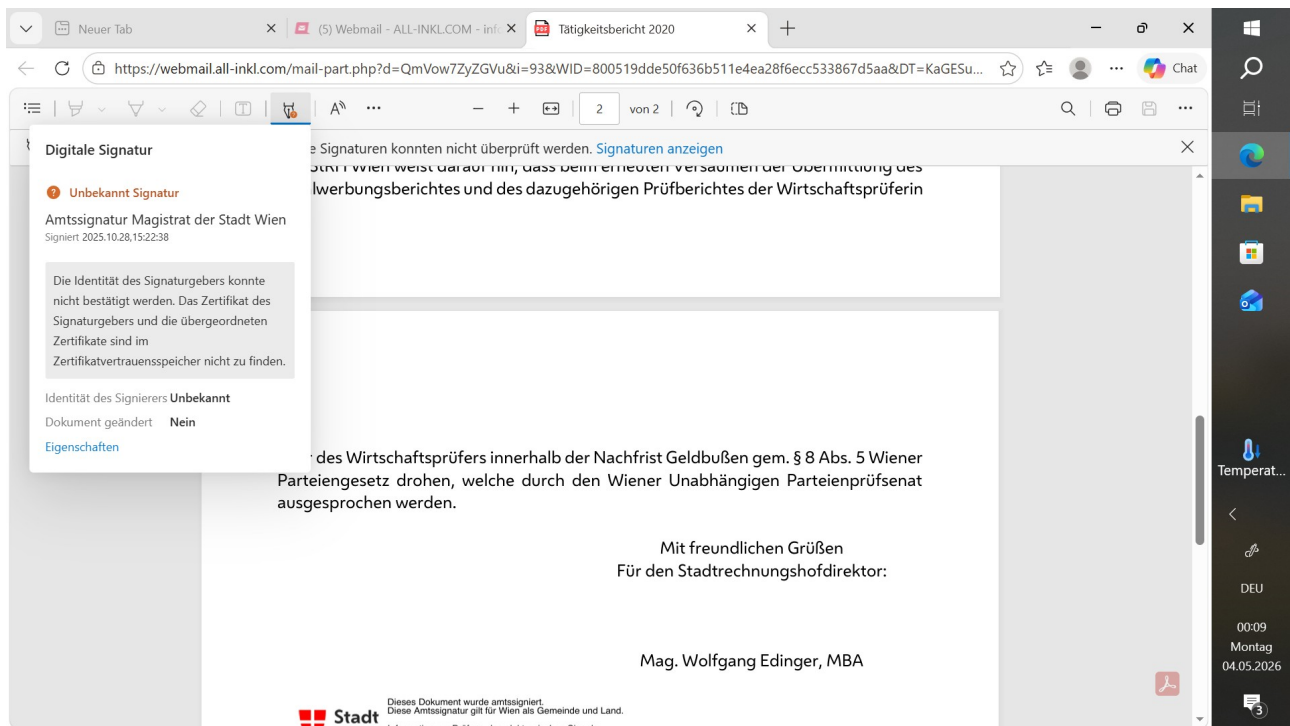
Neuer Tab
(5) Webmail - ALL-INKL.COM - inf
Tätigkeitsbericht 2020
https://webmail.all-inkl.com/mail-part.php?d=QmVow7ZyZGVu&i=93&WID=800519dde50f636b511e4ea28f6ecc533867d5aa&DT=KaGESu...
Chat
2 von 2
Digitale Signatur
Unbekannt Signatur
Amtssignatur Magistrat der Stadt Wien
Signiert 2025.10.28,15:22:38
Die Identität des Signaturgebers konnte nicht bestätigt werden. Das Zertifikat des Signaturgebers und die übergeordneten Zertifikate sind im Zertifikatvertrauensspeicher nicht zu finden.
Identität des Signierers Unbekannt
Dokument geändert Nein
Eigenschaften
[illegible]e Signaturen konnten nicht überprüft werden. Signaturen anzeigen
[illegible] StRH Wien weist darauf hin, dass beim erneuten Versäumen der Übermittlung des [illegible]lwerbungsberichtes und des dazugehörigen Prüfberichtes der Wirtschaftsprüferin

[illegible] des Wirtschaftsprüfers innerhalb der Nachfrist Geldbußen gem. § 8 Abs. 5 Wiener Parteiengesetz drohen, welche durch den Wiener Unabhängigen Parteienprüfsenat ausgesprochen werden.

Mit freundlichen Grüßen
Für den Stadtrechnungshofdirektor:

Mag. Wolfgang Edinger, MBA

Stadt
Dieses Dokument wurde amtssigniert.
Diese Amtssignatur gilt für Wien als Gemeinde und Land.
Temperat...
DEU
00:09
Montag
04.05.2026
3